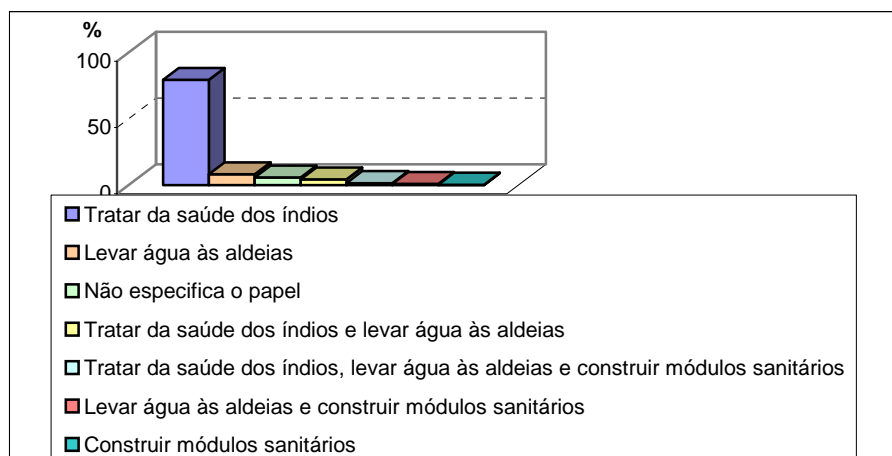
%

100

50

0

Tratar da saúde dos índios
Levar água às aldeias
Não especifica o papel
Tratar da saúde dos índios e levar água às aldeias
Tratar da saúde dos índios, levar água às aldeias e construir módulos sanitários
Levar água às aldeias e construir módulos sanitários
Construir módulos sanitários